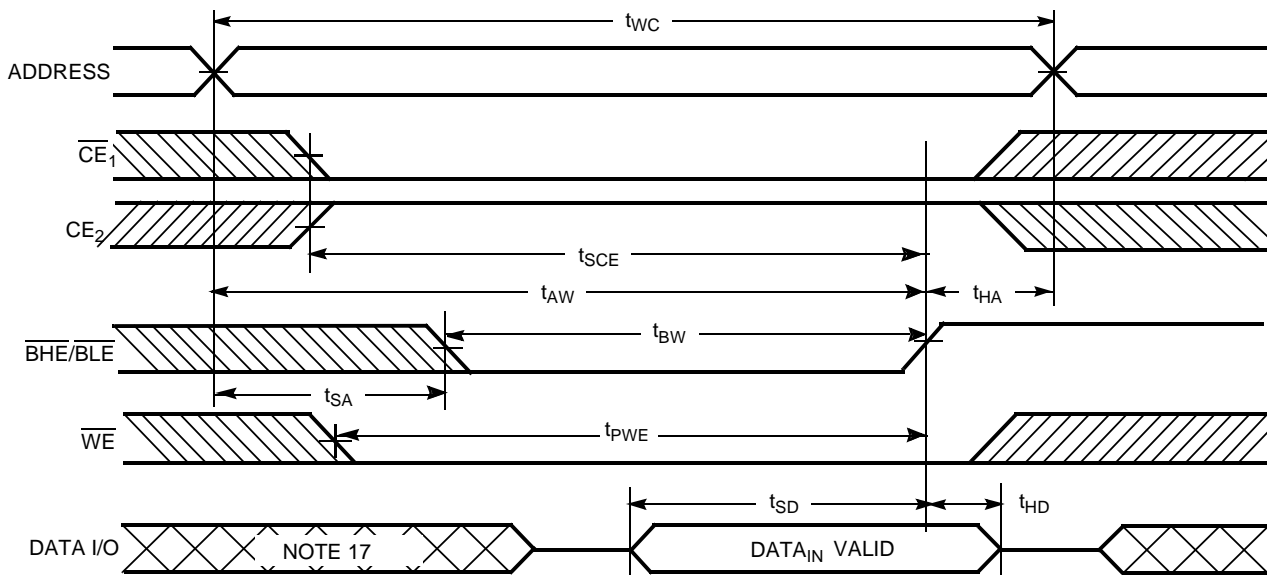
$t_{WC}$

ADDRESS

$\overline{CE}_1$

$CE_2$

$t_{SCE}$

$t_{AW}$

$t_{HA}$

$t_{BW}$

$\overline{BHE}/\overline{BLE}$

$t_{SA}$

$\overline{WE}$

$t_{PWE}$

$t_{SD}$

$t_{HD}$

DATA I/O

NOTE 17

DATA$_{IN}$ VALID